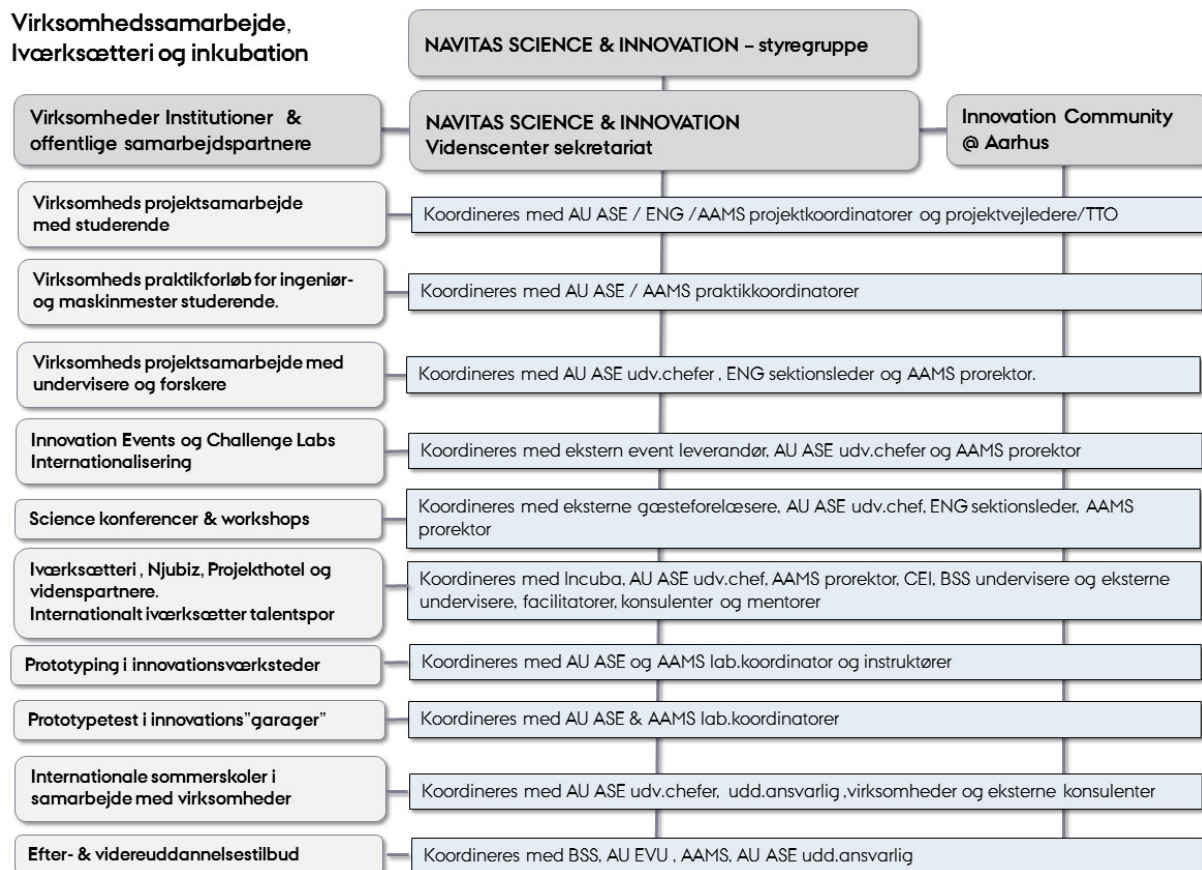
Virksomhedssamarbejde, Iværksætteri og inkubation

NAVITAS SCIENCE & INNOVATION – styregruppe

Virksomheder Institutioner & offentlige samarbejdspartnere

NAVITAS SCIENCE & INNOVATION
Videnscenter sekretariat

Innovation Community @ Aarhus

Virksomheds projektsamarbejde med studerende

Koordineres med AU ASE / ENG / AAMS projektkoordinatorer og projektvejledere/TTO

Virksomheds praktikforløb for ingeniør- og maskinmester studerende.

Koordineres med AU ASE / AAMS praktikkoordinatorer

Virksomheds projektsamarbejde med undervisere og forskere

Koordineres med AU ASE udv.chefer , ENG sektionsleder og AAMS prorektor.

Innovation Events og Challenge Labs Internationalisering

Koordineres med ekstern event leverandør, AU ASE udv.chefer og AAMS prorektor

Science konferencer & workshops

Koordineres med eksterne gæsteforelæsere, AU ASE udv.chef, ENG sektionsleder, AAMS prorektor

Iværksætteri , Njubiz, Projekthotel og videnspartnere.
Internationalt iværksætter talentspor

Koordineres med Incuba, AU ASE udv.chef, AAMS prorektor, CEI, BSS undervisere og eksterne undervisere, facilitatorer, konsulenter og mentorer

Prototyping i innovationsværksteder

Koordineres med AU ASE og AAMS lab.koordinator og instruktører

Prototypetest i innovations"garager"

Koordineres med AU ASE & AAMS lab.koordinatorer

Internationale sommerskoler i samarbejde med virksomheder

Koordineres med AU ASE udv.chefer, udd.ansvarlig ,virksomheder og eksterne konsulenter

Efter- & videreuddannelsestilbud

Koordineres med BSS, AU EVU , AAMS, AU ASE udd.ansvarlig